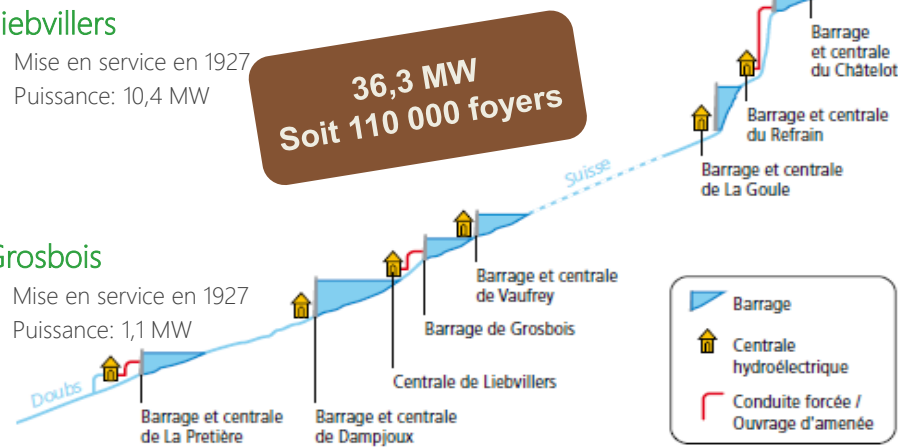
iebvillers

Mise en service en 1927
Puissance: 10,4 MW

36,3 MW
Soit 110 000 foyers

Grosbois

Mise en service en 1927
Puissance: 1,1 MW

Barrage et centrale du Châtelot

Barrage et centrale du Refrain

Barrage et centrale de La Goule

Suisse

Barrage et centrale de Vaufrey

Barrage de Grosbois

Centrale de Liebvillers

Doubs

Barrage et centrale de La Pretière

Barrage et centrale de Dampjoux

Barrage

Centrale hydroélectrique

Conduite forcée / Ouvrage d'amenée